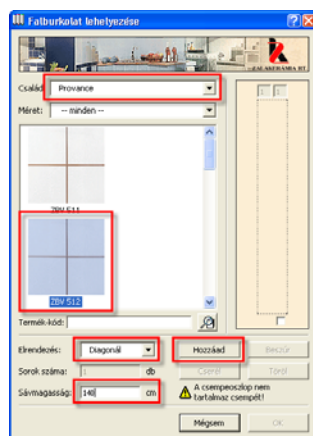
Fatburkolat lehelyezése

ZALAKERAMIA RT

Család: Provance
Méret: -- minden --

ZBV 511

ZBV 512

Termék-kód:

Elrendezés: Diagonál
Hozzáad
Beszúr
Sorok száma: 1 db
Cserél
Töröl
Sávmagasság: 140 cm
A csempeoszlop nem tartalmaz csempét!
Mégsem
OK